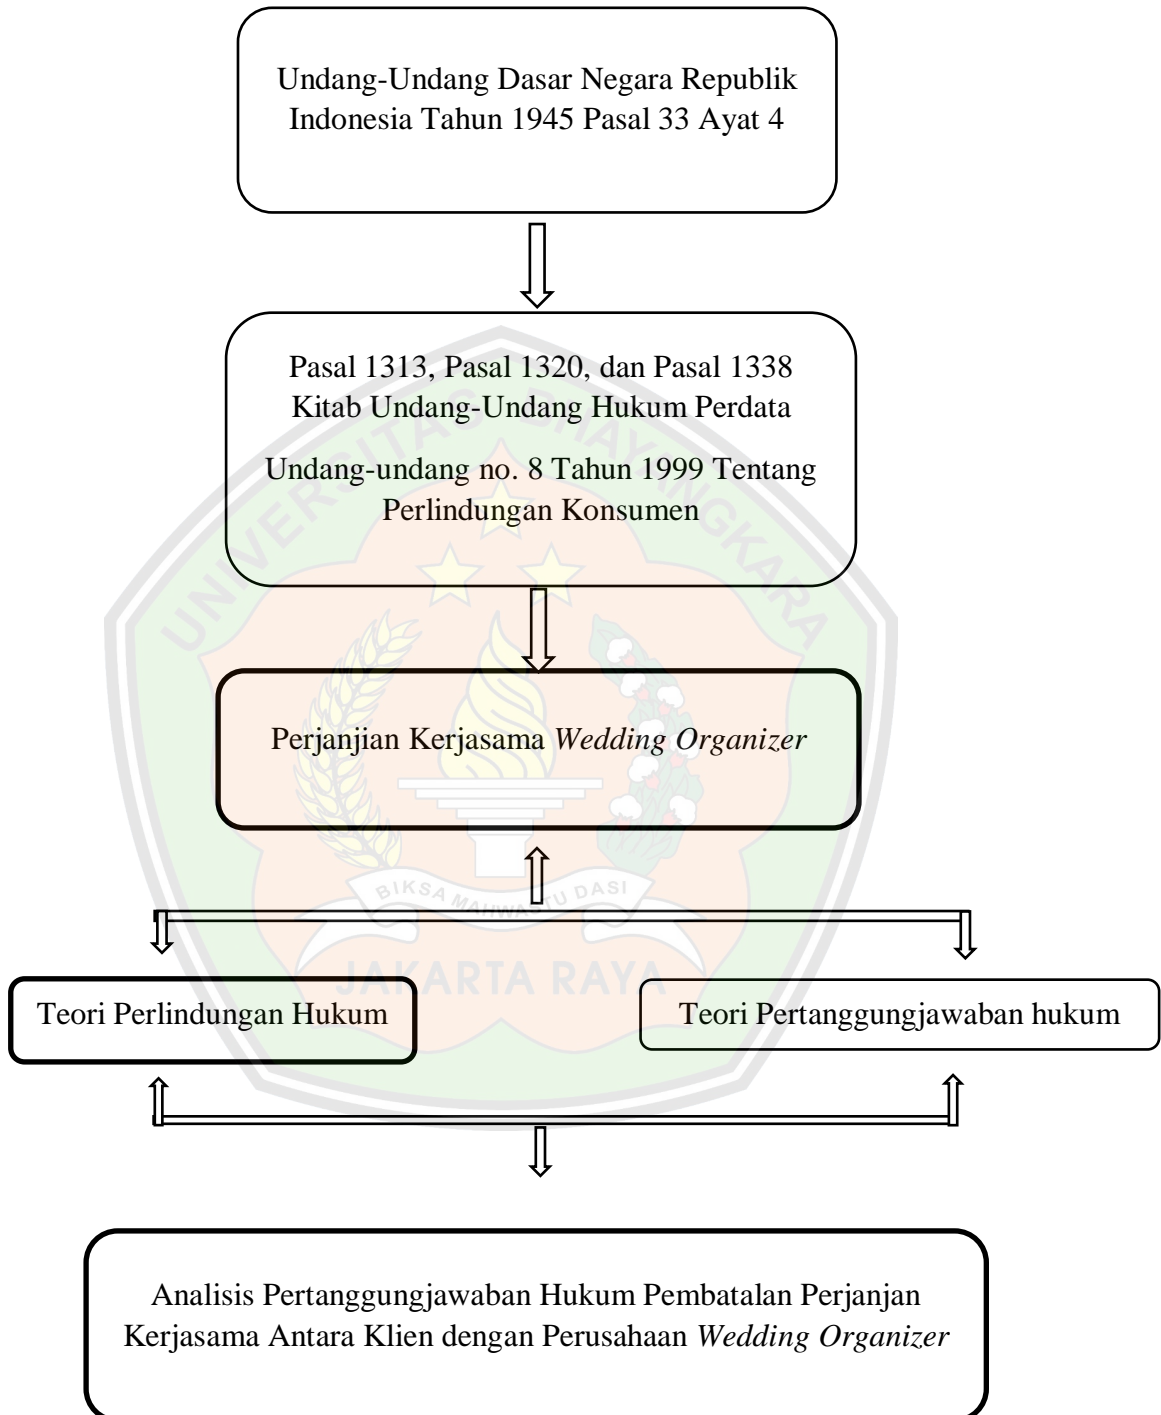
Undang-Undang Dasar Negara Republik Indonesia Tahun 1945 Pasal 33 Ayat 4

Pasal 1313, Pasal 1320, dan Pasal 1338 Kitab Undang-Undang Hukum Perdata

Undang-undang no. 8 Tahun 1999 Tentang Perlindungan Konsumen

Perjanjian Kerjasama *Wedding Organizer*

Teori Perlindungan Hukum

Teori Pertanggungjawaban hukum

Analisis Pertanggungjawaban Hukum Pembatalan Perjanjan Kerjasama Antara Klien dengan Perusahaan *Wedding Organizer*

UNIVERSITAS BHAYANGKARA
BIKSA MAHWASTU DASI
JAKARTA RAYA